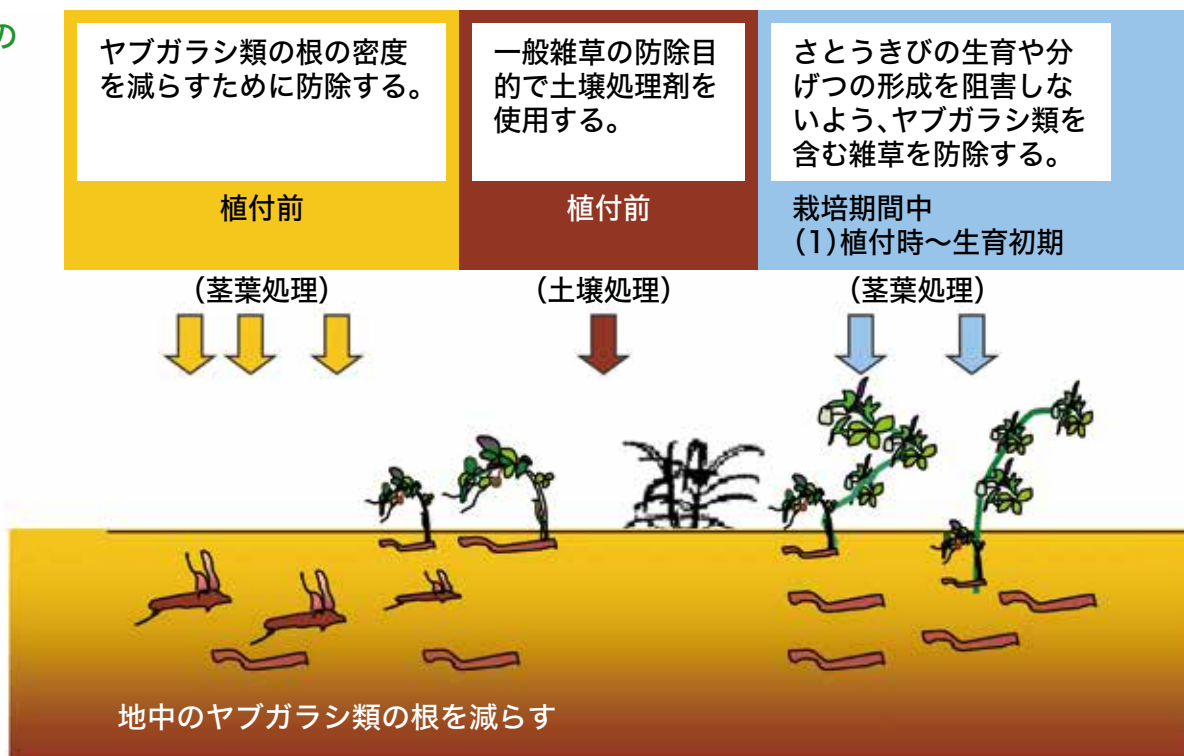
の

ヤブガラシ類の根の密度を減らすために防除する。

植付前

一般雑草の防除目的で土壌処理剤を使用する。

植付前

さとうきびの生育や分げつの形成を阻害しないよう、ヤブガラシ類を含む雑草を防除する。

栽培期間中
(1)植付時〜生育初期

(茎葉処理)

(土壌処理)

(茎葉処理)

地中のヤブガラシ類の根を減らす